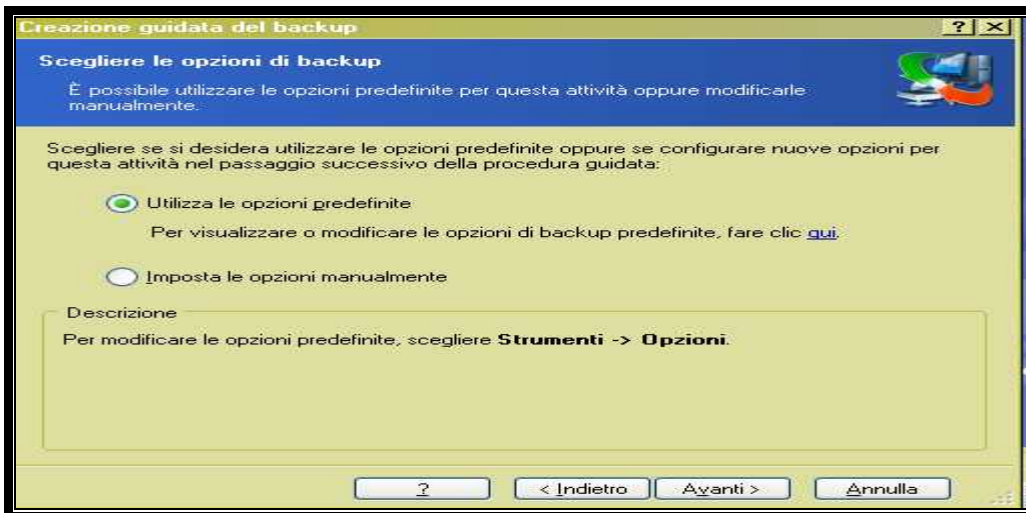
Creazione guidata del backup

?

Scegliere le opzioni di backup

È possibile utilizzare le opzioni predefinite per questa attività oppure modificarle manualmente.

Scegliere se si desidera utilizzare le opzioni predefinite oppure se configurare nuove opzioni per questa attività nel passaggio successivo della procedura guidata:

Utilizza le opzioni predefinite

Per visualizzare o modificare le opzioni di backup predefinite, fare clic qui.

Imposta le opzioni manualmente

Descrizione

Per modificare le opzioni predefinite, scegliere **Strumenti -> Opzioni**.

?

< Indietro

Avanti >

Annulla